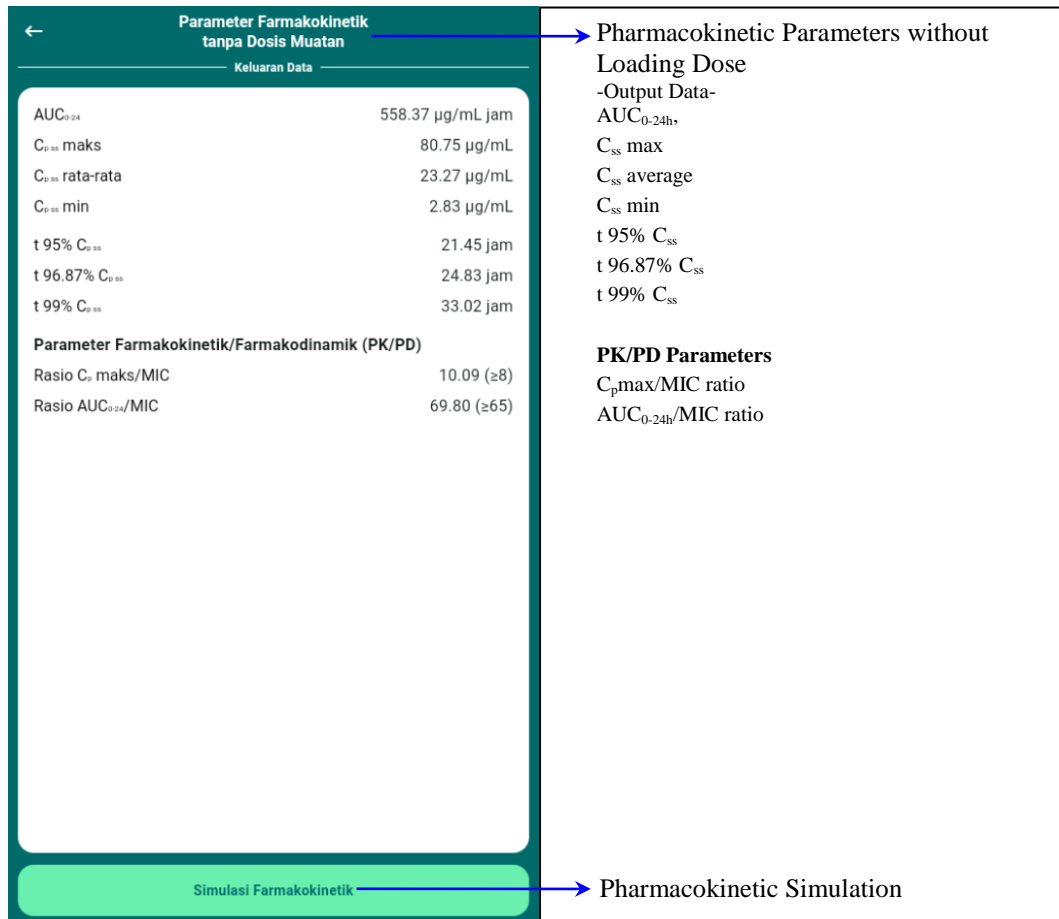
←

Parameter Farmakokinetik tanpa Dosis Muatan

Keluaran Data

| | |
|---|---|
| $AUC_{0-24}$ | 558.37 µg/mL jam |
| $C_{p\ ss}$ maks | 80.75 µg/mL |
| $C_{p\ ss}$ rata-rata | 23.27 µg/mL |
| $C_{p\ ss}$ min | 2.83 µg/mL |
| t 95% $C_{p\ ss}$ | 21.45 jam |
| t 96.87% $C_{p\ ss}$ | 24.83 jam |
| t 99% $C_{p\ ss}$ | 33.02 jam |

Parameter Farmakokinetik/Farmakodinamik (PK/PD)

| | |
|---|---|
| Rasio $C_p$ maks/MIC | 10.09 (≥8) |
| Rasio $AUC_{0-24}$/MIC | 69.80 (≥65) |

Simulasi Farmakokinetik

Pharmacokinetic Parameters without Loading Dose
-Output Data-
$AUC_{0-24h}$,
$C_{ss}$ max
$C_{ss}$ average
$C_{ss}$ min
t 95% $C_{ss}$
t 96.87% $C_{ss}$
t 99% $C_{ss}$

PK/PD Parameters
$C_p$max/MIC ratio
$AUC_{0-24h}$/MIC ratio

Pharmacokinetic Simulation